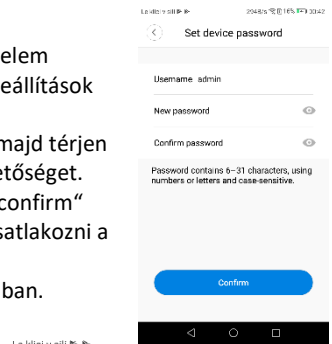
elem
eállítások

majd térjen
etőséget.
confirm"
satlakozni a

ban.

Set device password

Username admin

New password

Confirm password

Password contains 6~31 characters, using numbers or letters and case-sensitive.

Confirm